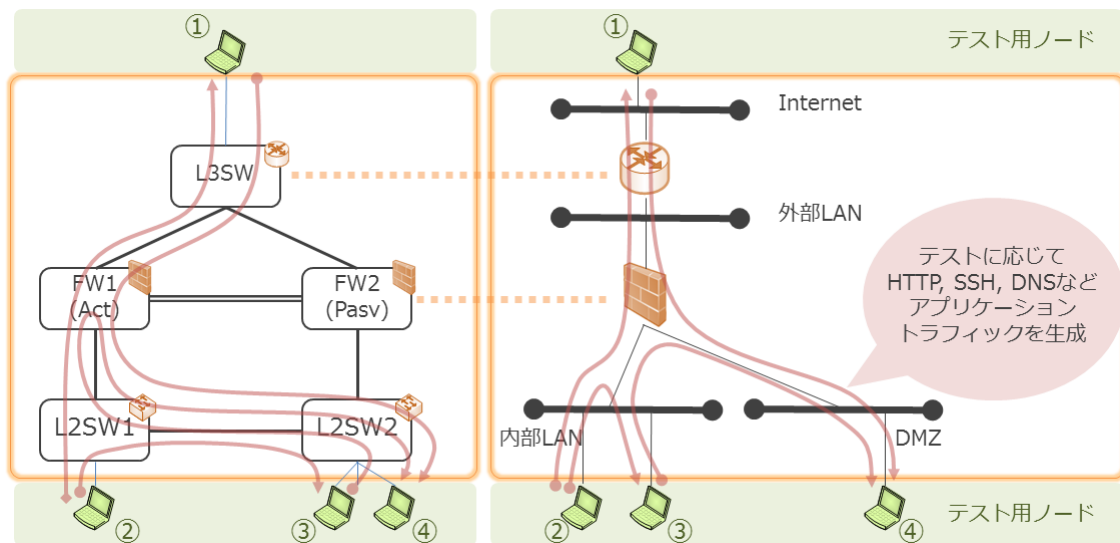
①

L3SW

FW1
(Act)

FW2
(Pasv)

L2SW1

L2SW2

②

③

④

①

テスト用ノード

Internet

外部LAN

テストに応じて
HTTP, SSH, DNSなど
アプリケーション
トラフィックを生成

内部LAN

DMZ

②

③

④

テスト用ノード